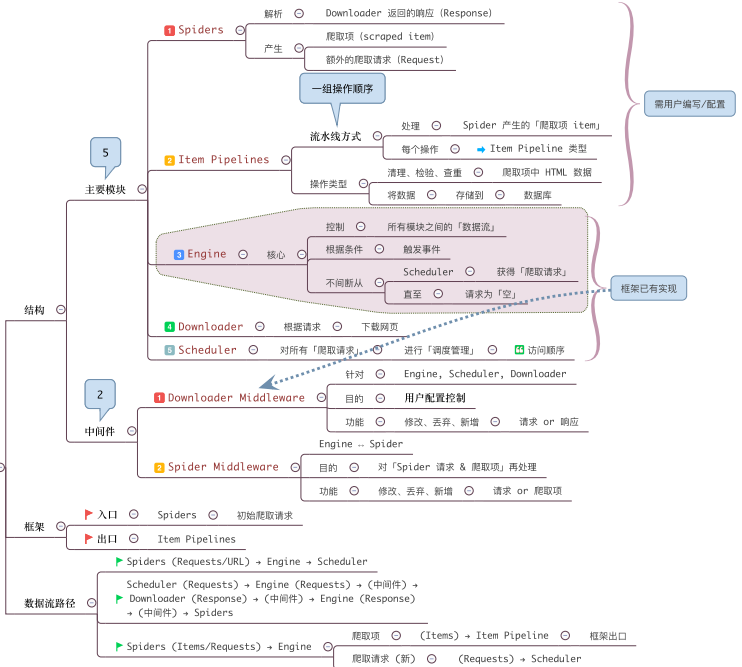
1 Spiders
解析
Downloader 返回的响应（Response）
产生
爬取项（scraped item）
额外的爬取请求（Request）

一组操作顺序

5
主要模块

2 Item Pipelines
流水线方式
处理
Spider 产生的「爬取项 item」
每个操作
Item Pipeline 类型
操作类型
清理、检验、查重
爬取项中 HTML 数据
将数据
存储到
数据库

需用户编写/配置

3 Engine
核心
控制
所有模块之间的「数据流」
根据条件
触发事件
不间断从
Scheduler
获得「爬取请求」
直至
请求为「空」

框架已有实现

4 Downloader
根据请求
下载网页

5 Scheduler
对所有「爬取请求」
进行「调度管理」
访问顺序

结构

2
中间件

1 Downloader Middleware
针对
Engine, Scheduler, Downloader
目的
用户配置控制
功能
修改、丢弃、新增
请求 or 响应

2 Spider Middleware
Engine ↔ Spider
目的
对「Spider 请求 & 爬取项」再处理
功能
修改、丢弃、新增
请求 or 爬取项

框架
入口
Spiders
初始爬取请求
出口
Item Pipelines

数据流路径
Spiders (Requests/URL) → Engine → Scheduler
Scheduler (Requests) → Engine (Requests) → (中间件) → Downloader (Response) → (中间件) → Engine (Response) → (中间件) → Spiders
Spiders (Items/Requests) → Engine
爬取项
(Items) → Item Pipeline
框架出口
爬取请求（新）
(Requests) → Scheduler